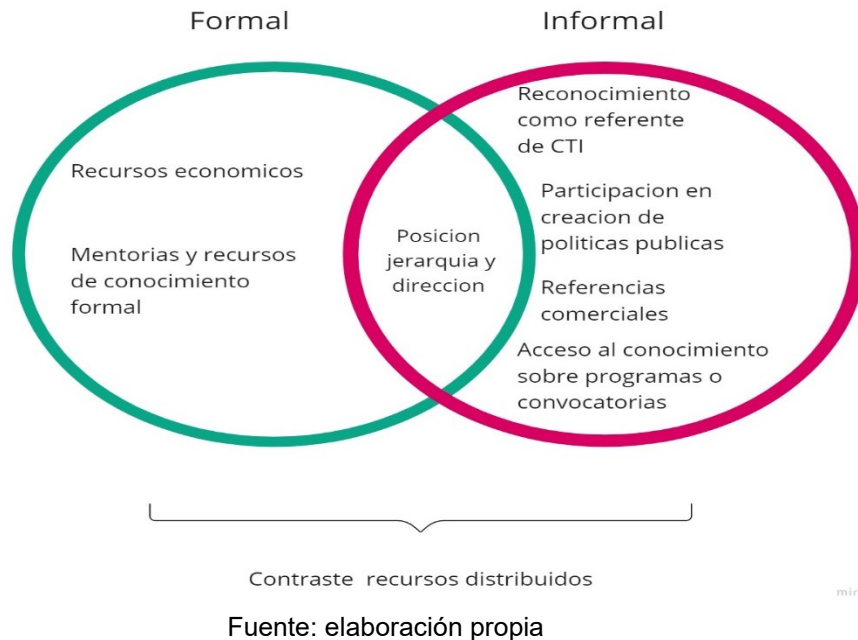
Formal

Informal

Recursos economicos

Mentorias y recursos de conocimiento formal

Posicion jerarquia y direccion

Reconocimiento como referente de CTI

Participacion en creacion de politicas publicas

Referencias comerciales

Acceso al conocimiento sobre programas o convocatorias

Contraste recursos distribuidos

mir

Fuente: elaboración propia